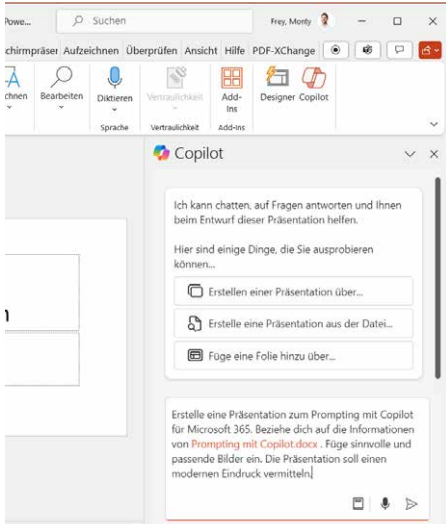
Powe... Suchen Frey, Monty

chirmpräser Aufzeichnen Überprüfen Ansicht Hilfe PDF-XChange

chnen Bearbeiten Diktieren Vertraulichkeit Add-Ins Designer Copilot

Sprache Vertraulichkeit Add-Ins

n

Copilot

Ich kann chatten, auf Fragen antworten und Ihnen beim Entwurf dieser Präsentation helfen.

Hier sind einige Dinge, die Sie ausprobieren können...

Erstellen einer Präsentation über...

Erstelle eine Präsentation aus der Datei...

Füge eine Folie hinzu über...

Erstelle eine Präsentation zum Prompting mit Copilot für Microsoft 365. Beziehe dich auf die Informationen von Prompting mit Copilot.docx . Füge sinnvolle und passende Bilder ein. Die Präsentation soll einen modernen Eindruck vermitteln.